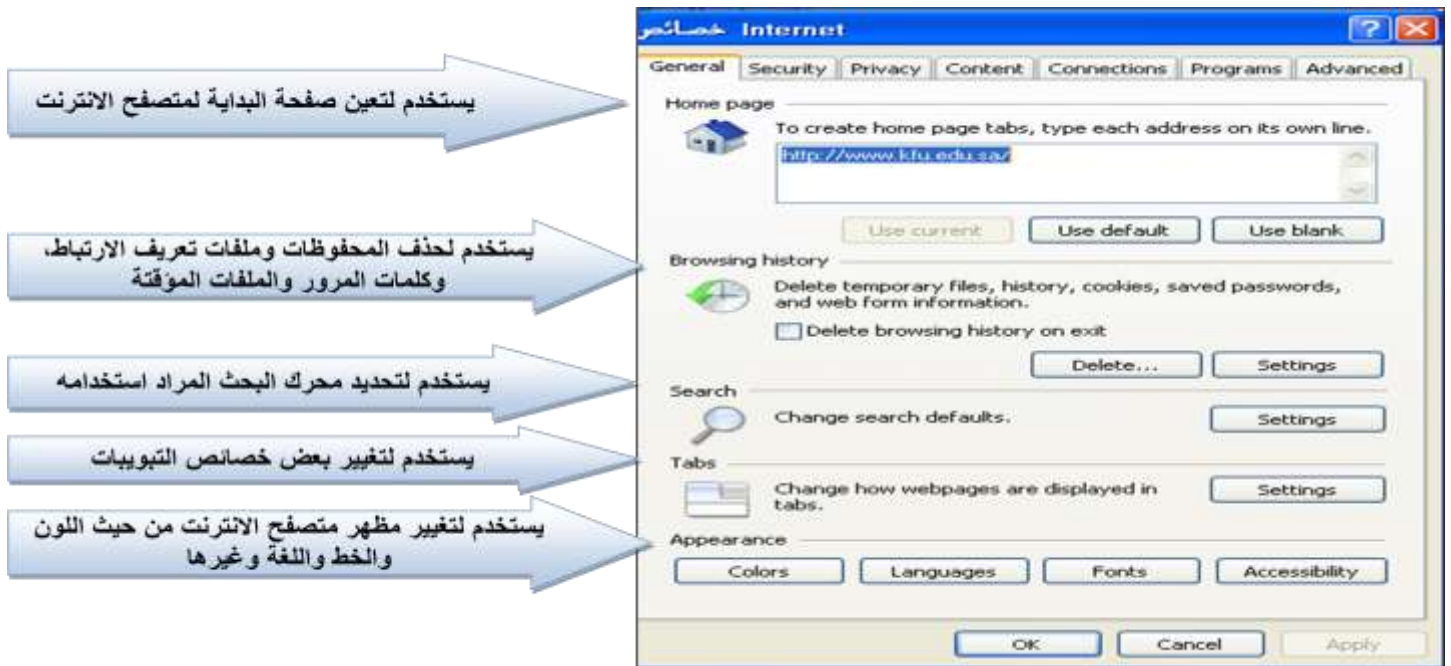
خصائص Internet

General | Security | Privacy | Content | Connections | Programs | Advanced

Home page

To create home page tabs, type each address on its own line.

http://www.kfu.edu.sa/

Use current | Use default | Use blank

Browsing history

Delete temporary files, history, cookies, saved passwords, and web form information.

Delete browsing history on exit

Delete... | Settings

Search

Change search defaults.

Settings

Tabs

Change how webpages are displayed in tabs.

Settings

Appearance

Colors | Languages | Fonts | Accessibility

OK | Cancel | Apply

يستخدم لتعين صفحة البداية لمتصفح الانترنت

يستخدم لحذف المحفوظات وملفات تعريف الارتباط، وكلمات المرور والملفات المؤقتة

يستخدم لتحديد محرك البحث المراد استخدامه

يستخدم لتغيير بعض خصائص التبويبات

يستخدم لتغيير مظهر متصفح الانترنت من حيث اللون والخط واللغة وغيرها